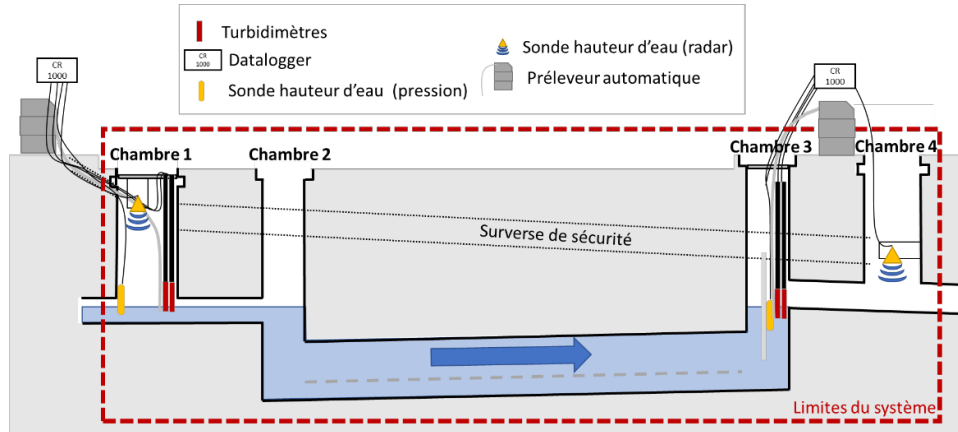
Turbidimètres
CR 1000 Datalogger
Sonde hauteur d'eau (pression)
Sonde hauteur d'eau (radar)
Préleveur automatique

CR 1000

CR 1000

Chambre 1
Chambre 2
Chambre 3
Chambre 4

Surverse de sécurité

Limites du système